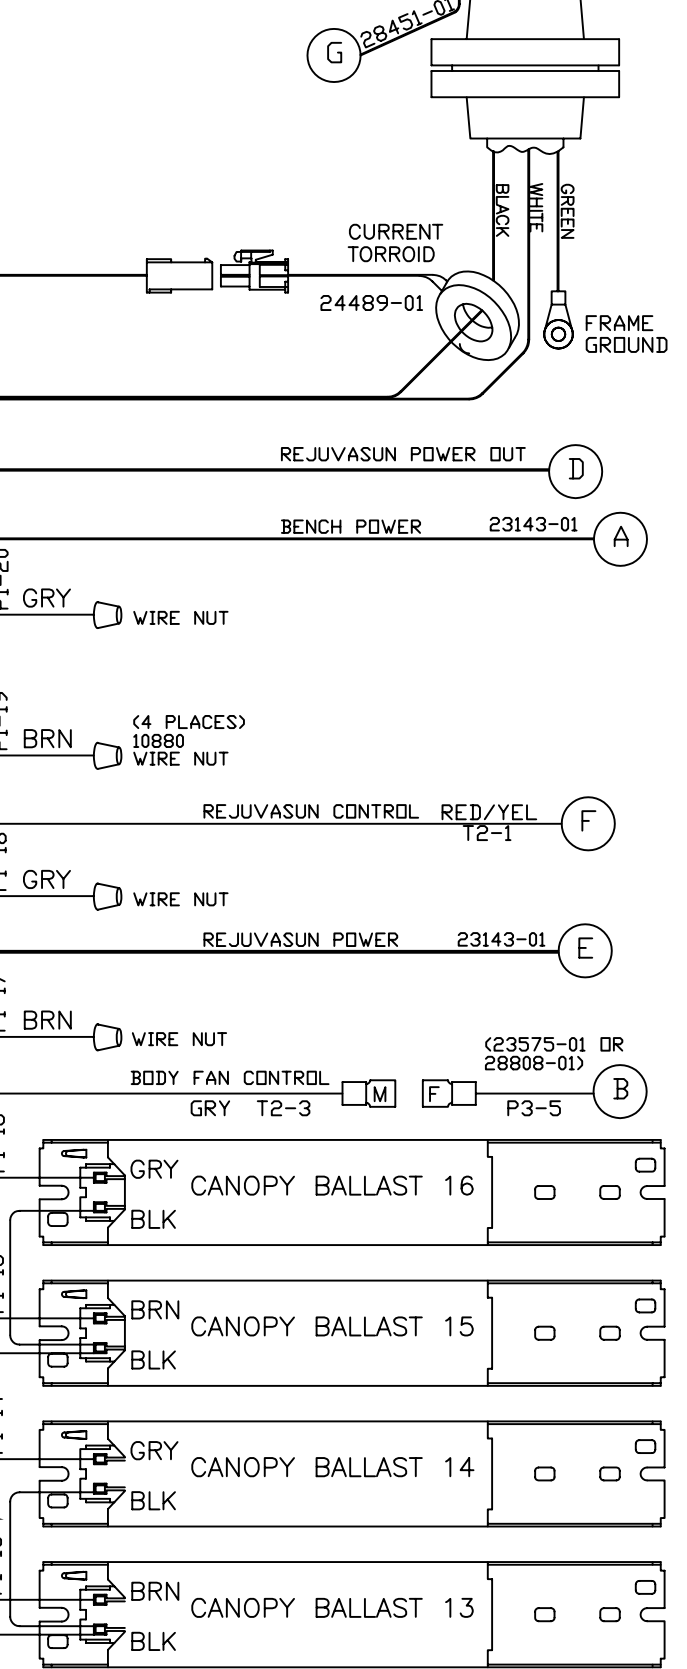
G
28451-01

BLACK
WHITE
GREEN

CURRENT TORROID
24489-01

FRAME GROUND

REJUVASUN POWER OUT
D

BENCH POWER
23143-01
A

GRY
WIRE NUT

BRN
(4 PLACES) 10880 WIRE NUT

REJUVASUN CONTROL
RED/YEL T2-1
F

GRY
WIRE NUT

REJUVASUN POWER
23143-01
E

BRN
WIRE NUT

(23575-01 OR 28808-01)

BODY FAN CONTROL
GRY T2-3
M
F
P3-5
B

GRY
CANOPY BALLAST 16
BLK

BRN
CANOPY BALLAST 15
BLK

GRY
CANOPY BALLAST 14
BLK

BRN
CANOPY BALLAST 13
BLK